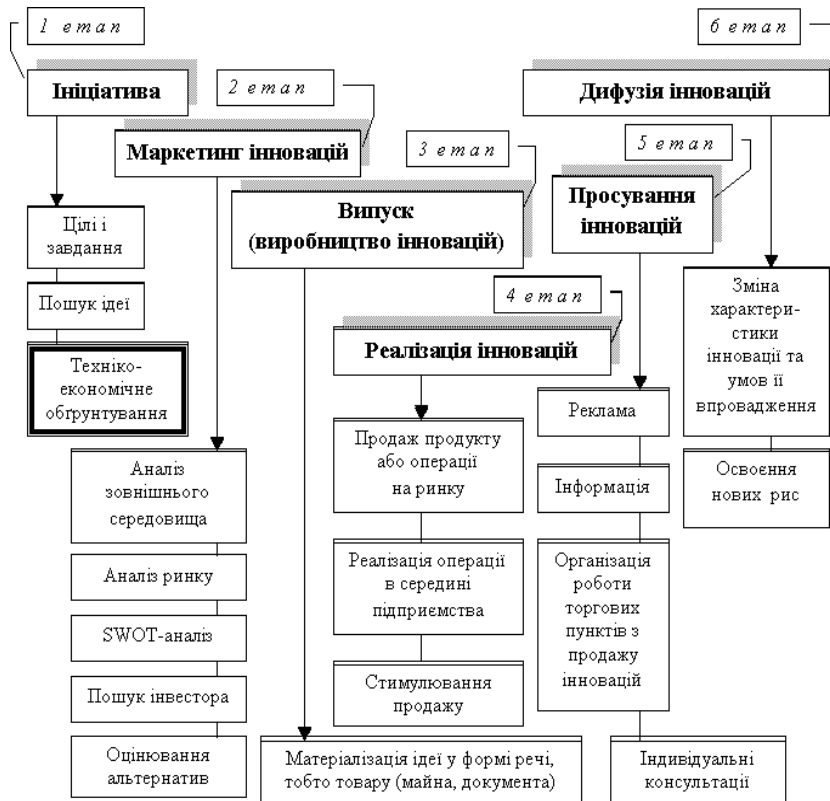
1 етап

6 етап

Ініціатива

2 етап

Дифузія інновацій

Маркетинг інновацій

3 етап

5 етап

Випуск (виробництво інновацій)

Просування інновацій

Цілі і завдання

Пошук ідеї

Техніко-економічне обґрунтування

4 етап

Реалізація інновацій

Зміна характеристики інновації та умов її впровадження

Освоєння нових рис

Реклама

Інформація

Організація роботи торгових пунктів з продажу інновацій

Індивідуальні консультації

Продаж продукту або операції на ринку

Реалізація операції в середині підприємства

Стимулювання продажу

Аналіз зовнішнього середовища

Аналіз ринку

SWOT-аналіз

Пошук інвестора

Оцінювання альтернатив

Матеріалізація ідеї у формі речі, тобто товару (майна, документа)